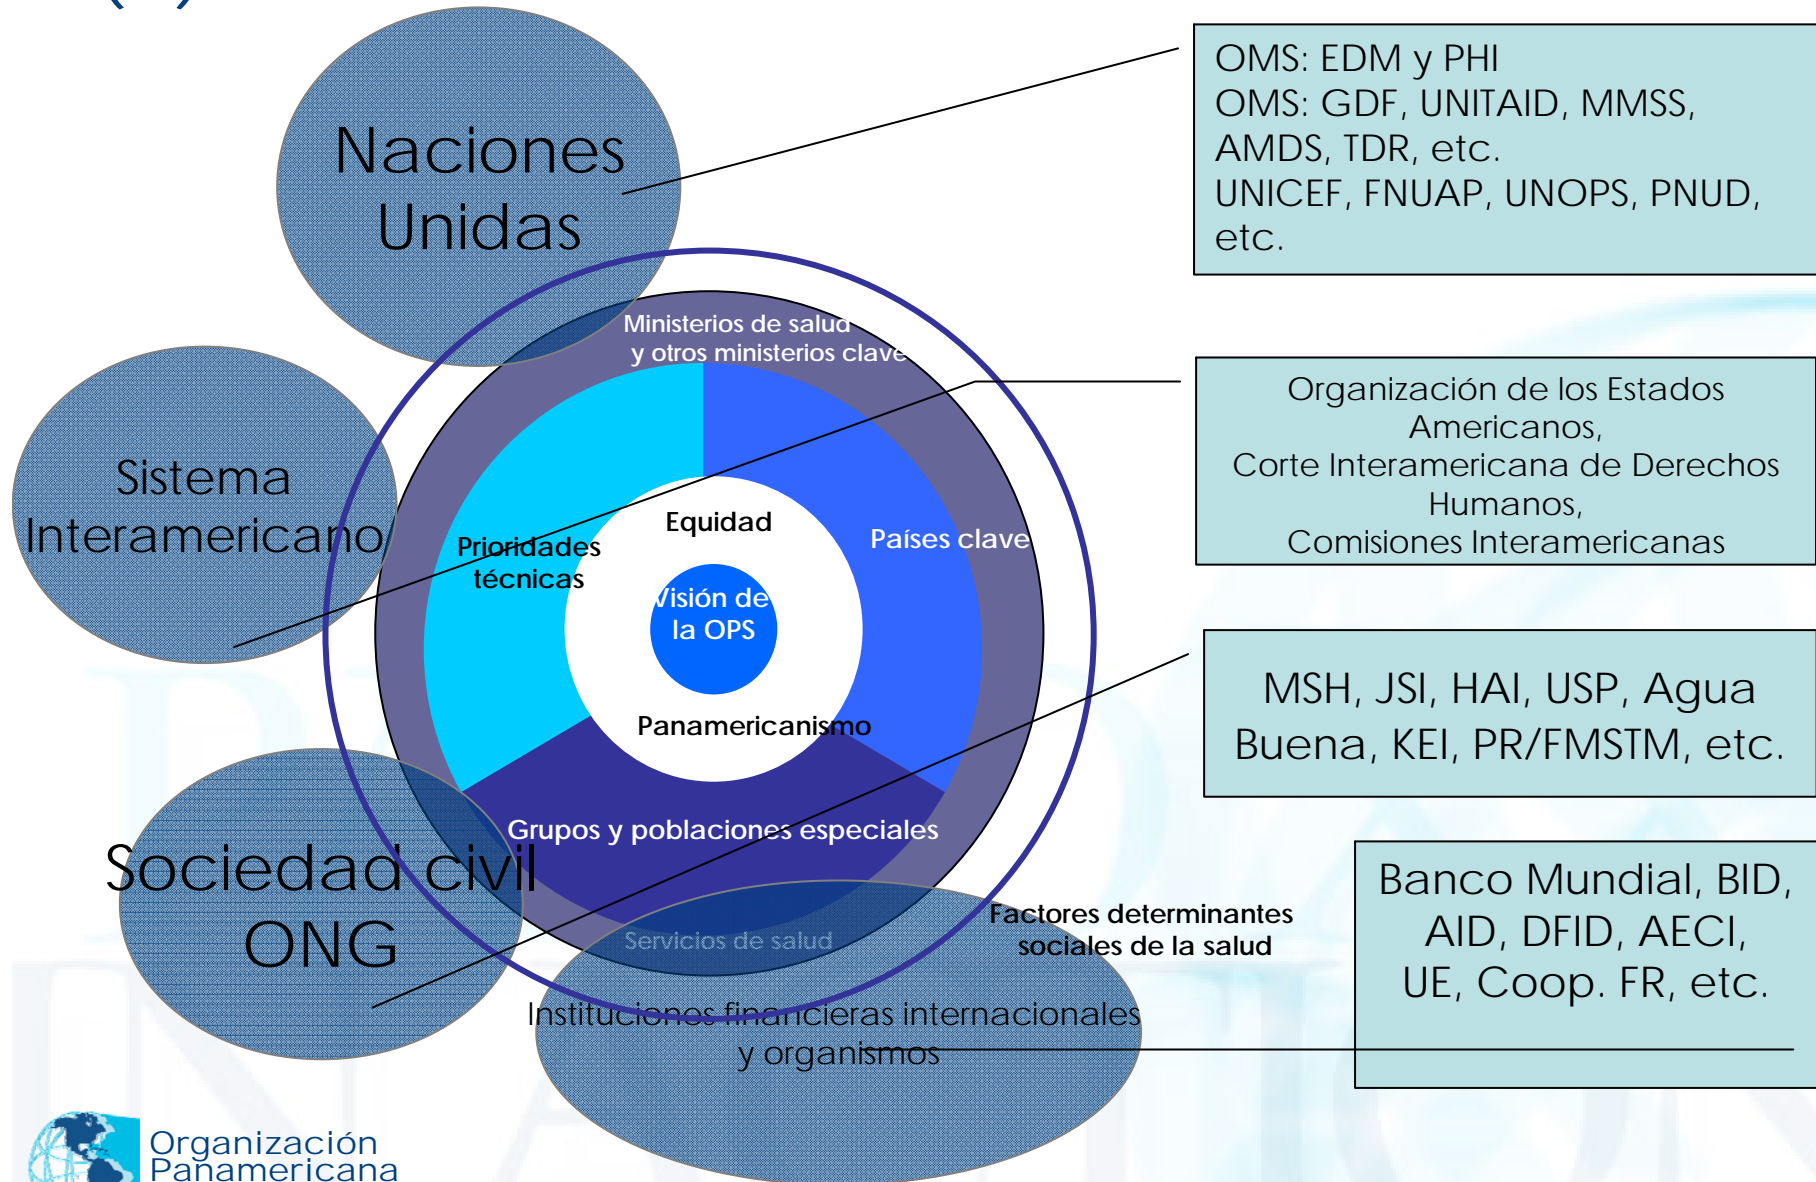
Naciones Unidas

OMS: EDM y PHI
OMS: GDF, UNITAID, MMSS, AMDS, TDR, etc.
UNICEF, FNUAP, UNOPS, PNUD, etc.

Ministerios de salud y otros ministerios clave

Sistema Interamericano

Organización de los Estados Americanos,
Corte Interamericana de Derechos Humanos,
Comisiones Interamericanas

Prioridades técnicas

Equidad

Países clave

Visión de la OPS

Panamericanismo

MSH, JSI, HAI, USP, Agua Buena, KEI, PR/FMSTM, etc.

Grupos y poblaciones especiales

Sociedad civil ONG

Servicios de salud

Factores determinantes sociales de la salud

Banco Mundial, BID, AID, DFID, AECI, UE, Coop. FR, etc.

Instituciones financieras internacionales y organismos

Organización Panamericana